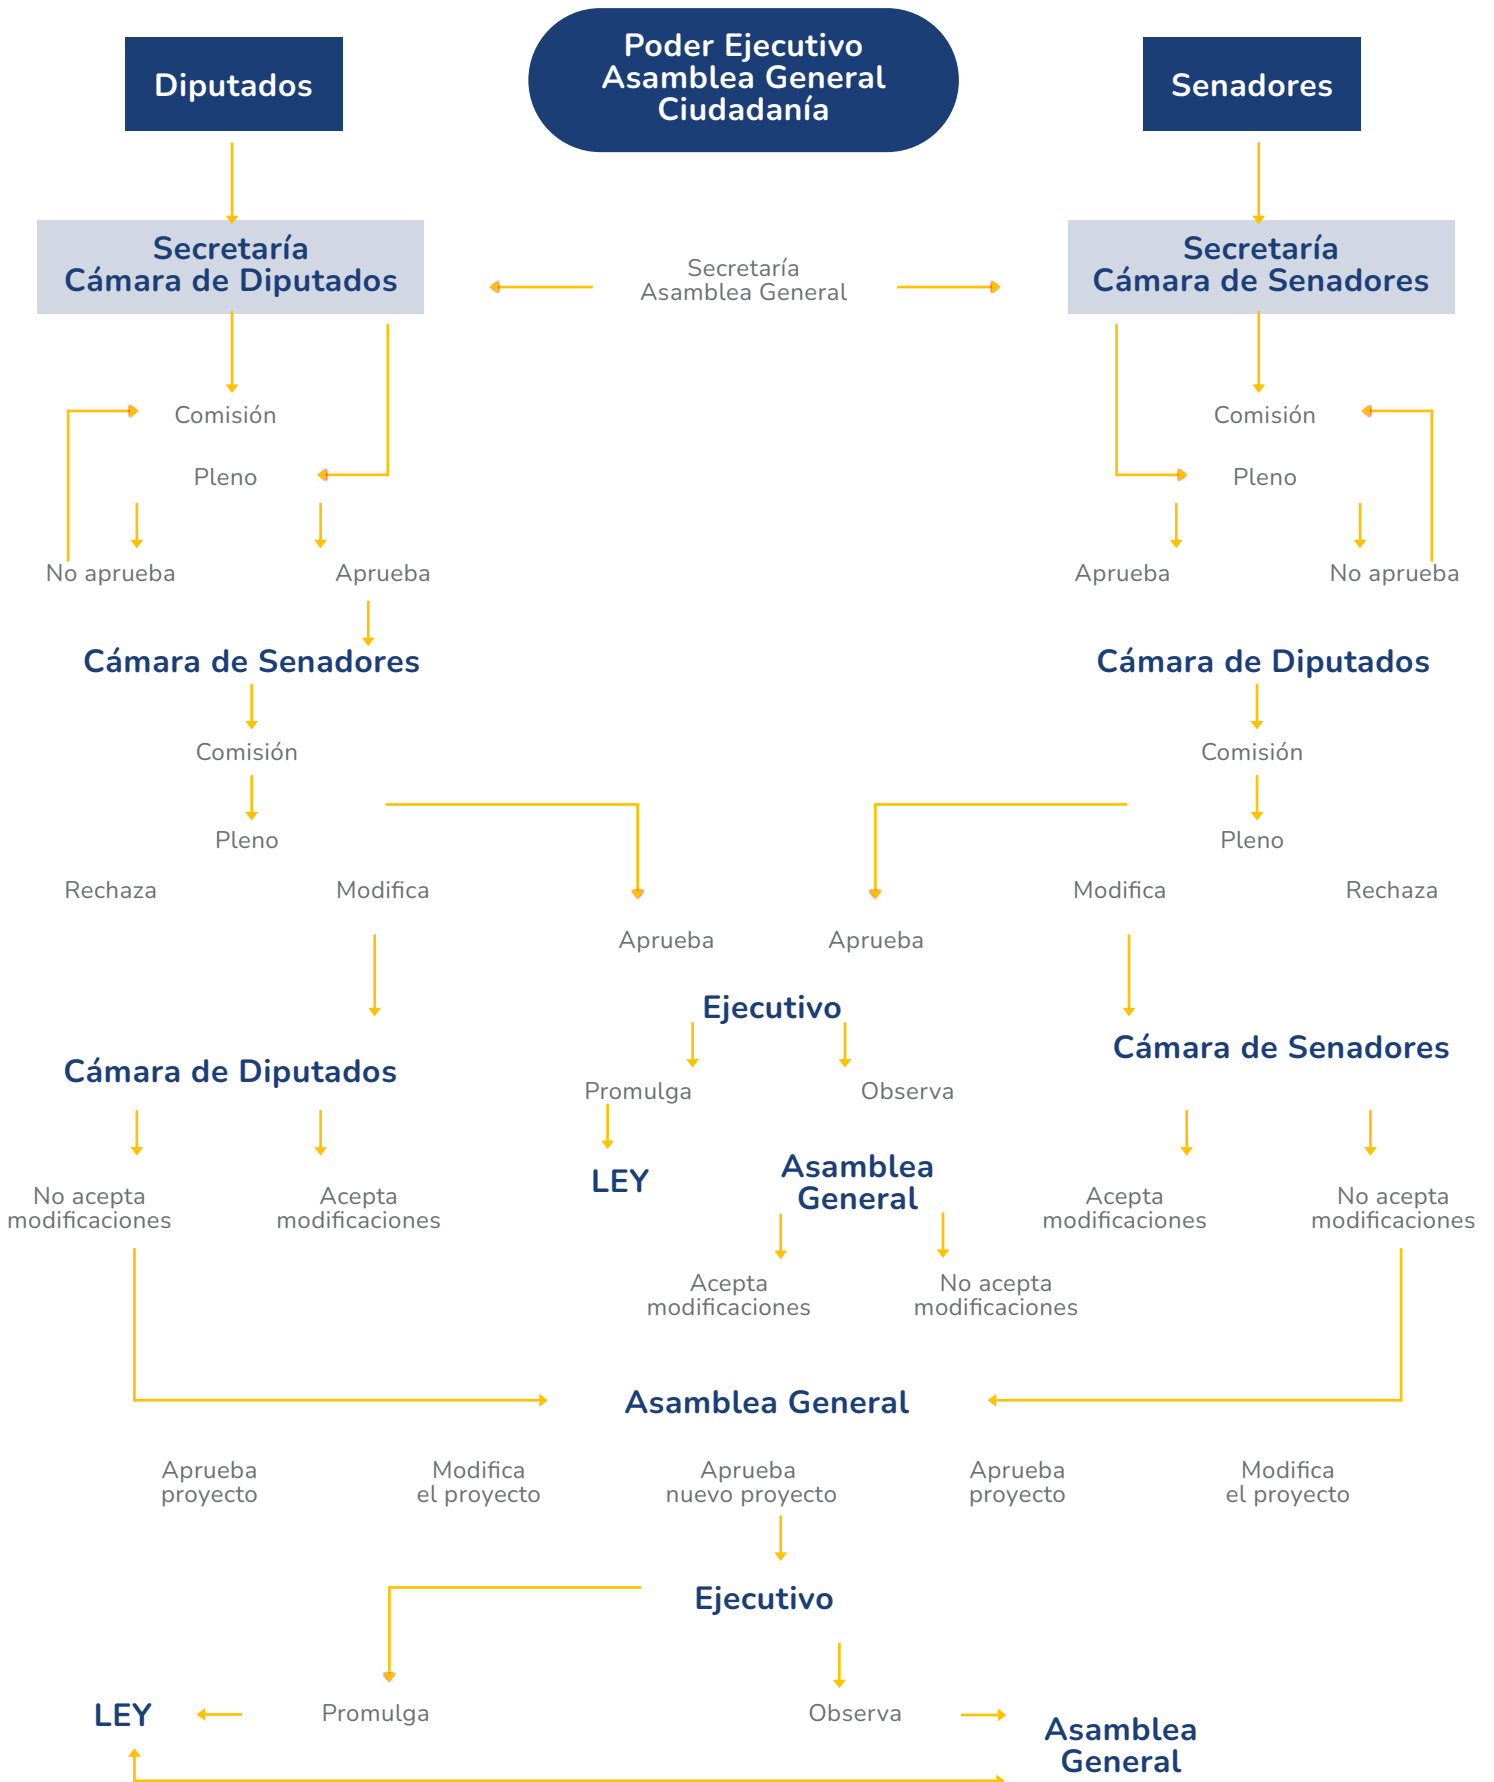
Diputados

Poder Ejecutivo
Asamblea General
Ciudadanía

Senadores

Secretaría
Cámara de Diputados

Secretaría
Asamblea General

Secretaría
Cámara de Senadores

Comisión

Pleno

No aprueba

Aprueba

Comisión

Pleno

Aprueba

No aprueba

Cámara de Senadores

Comisión

Pleno

Rechaza

Modifica

Cámara de Diputados

Comisión

Pleno

Modifica

Rechaza

Aprueba

Aprueba

Ejecutivo

Promulga

Observa

LEY

Asamblea General

Acepta modificaciones

No acepta modificaciones

Cámara de Diputados

No acepta modificaciones

Acepta modificaciones

Cámara de Senadores

Acepta modificaciones

No acepta modificaciones

Asamblea General

Aprueba proyecto

Modifica el proyecto

Aprueba nuevo proyecto

Aprueba proyecto

Modifica el proyecto

Ejecutivo

LEY

Promulga

Observa

Asamblea General